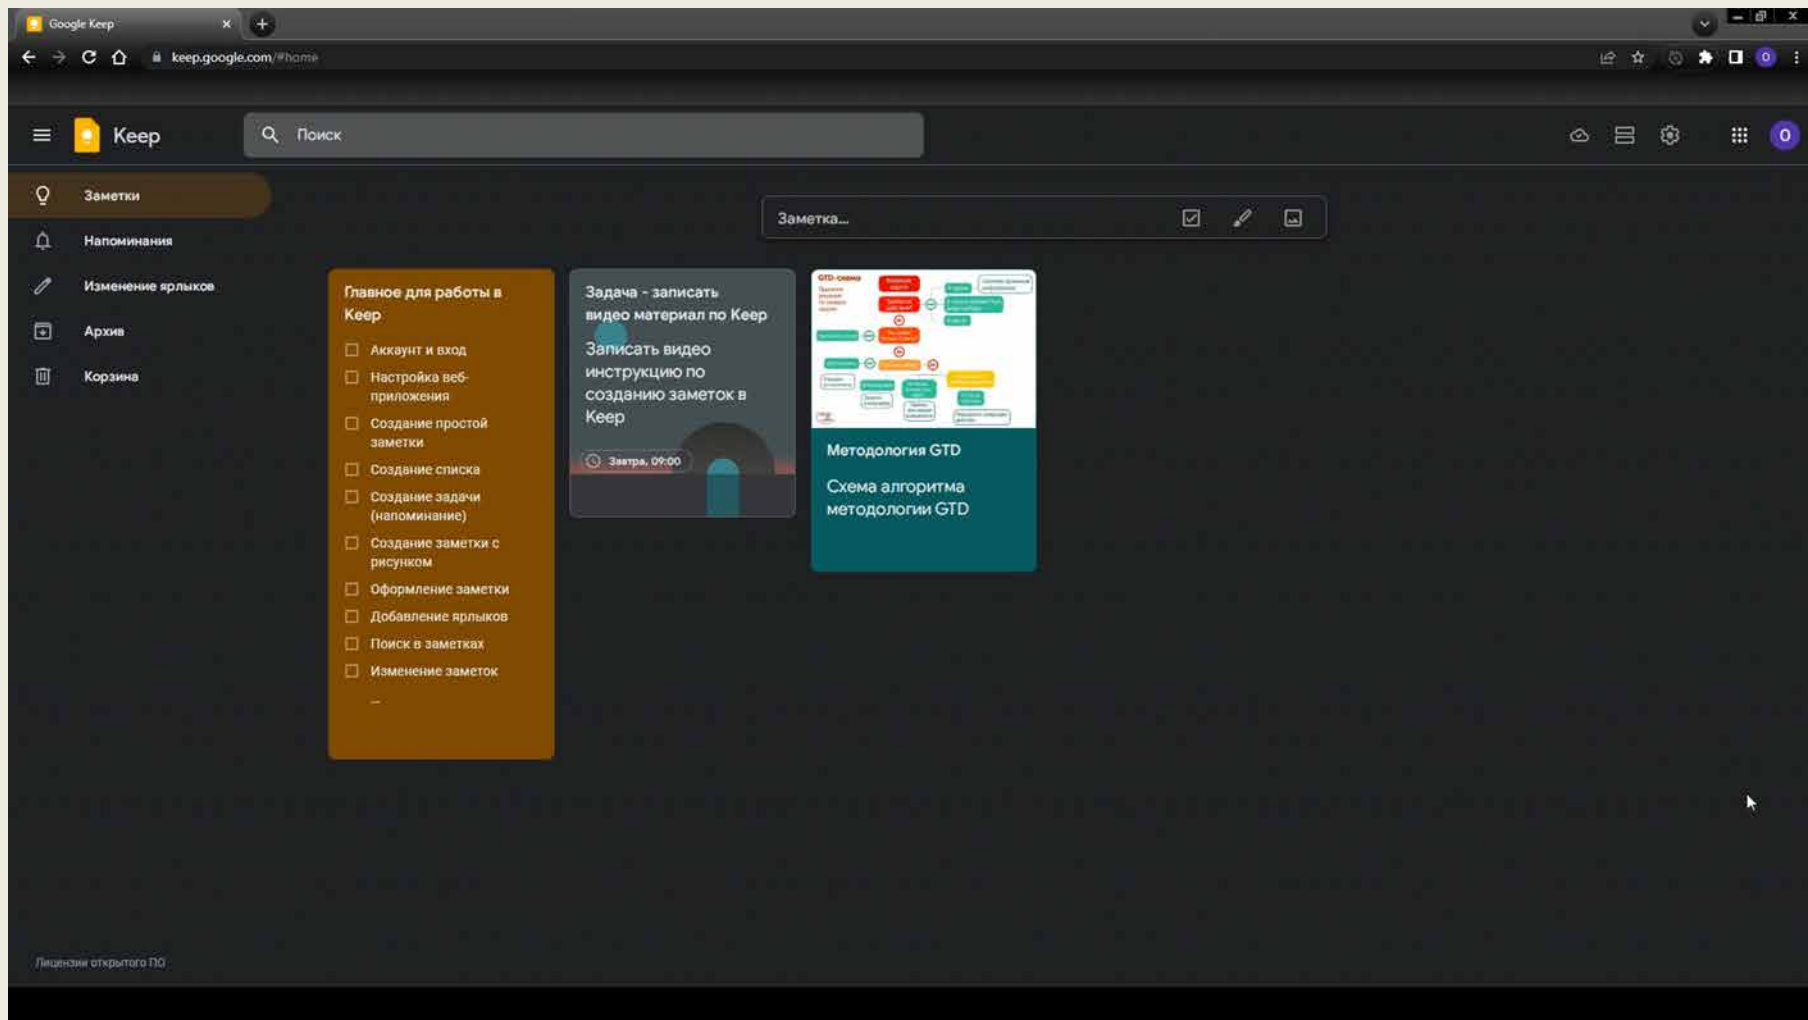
Google Keep

keep.google.com/#home

Keep

Поиск

Заметки

Напоминания

Изменение ярлыков

Архив

Корзина

Заметка...

Главное для работы в Keep

Аккаунт и вход

Настройка веб-приложения

Создание простой заметки

Создание списка

Создание задачи (напоминание)

Создание заметки с рисунком

Оформление заметки

Добавление ярлыков

Поиск в заметках

Изменение заметок

...

Задача - записать видео материал по Keep

Записать видео инструкцию по созданию заметок в Keep

Завтра, 09:00

GTD-схема

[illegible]

Методология GTD

Схема алгоритма методологии GTD

Лицензии открытого ПО